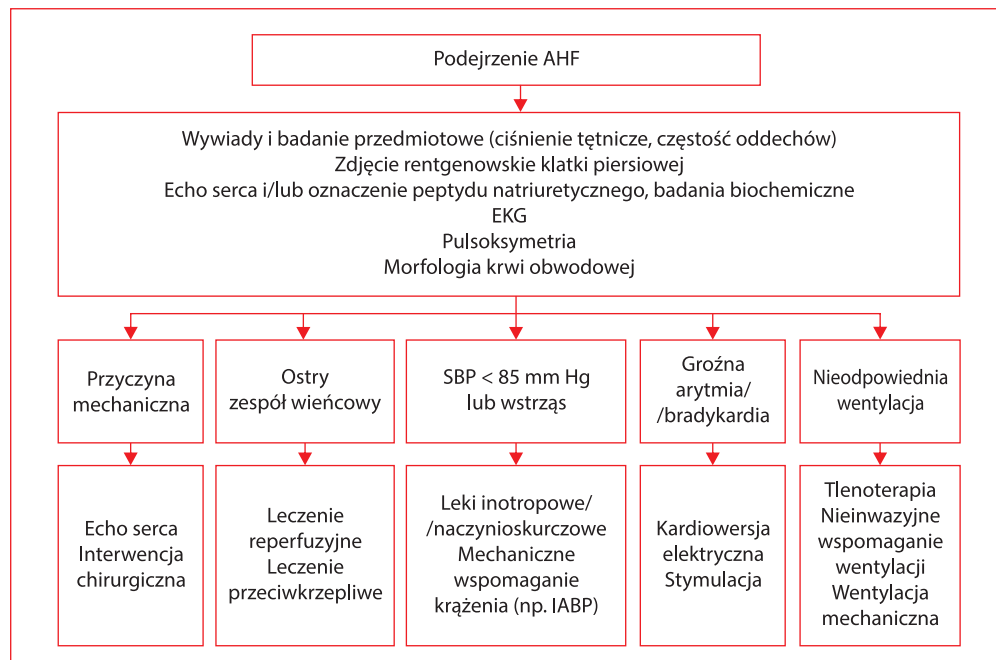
Podejrzenie AHF

Wywiady i badanie przedmiotowe (ciśnienie tętnicze, częstość oddechów)
Zdjęcie rentgenowskie klatki piersiowej
Echo serca i/lub oznaczenie peptydu natriuretycznego, badania biochemiczne
EKG
Pulsoksymetria
Morfologia krwi obwodowej

Przyczyna mechaniczna

Ostry zespół wieńcowy

SBP < 85 mm Hg lub wstrząs

Groźna arytmia/ /bradykardia

Nieodpowiednia wentylacja

Echo serca
Interwencja chirurgiczna

Leczenie reperfuzyjne
Leczenie przeciwkrzepliwe

Leki inotropowe/ /naczynioskurczowe
Mechaniczne wspomaganie krążenia (np. IABP)

Kardiowersja elektryczna
Stymulacja

Tlenoterapia
Nieinwazyjne wspomaganie wentylacji
Wentylacja mechaniczna